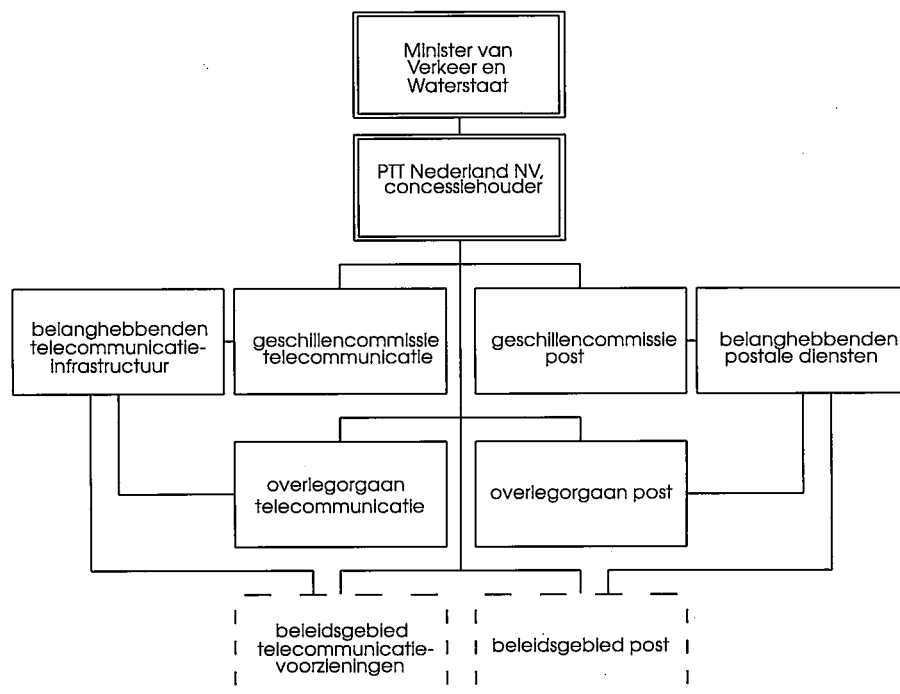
Minister van Verkeer en Waterstaat

PTT Nederland NV, concessiehouder

belanghebbenden telecommunicatie-infrastructuur

geschillencommissie telecommunicatie

geschillencommissie post

belanghebbenden postale diensten

overlegorgaan telecommunicatie

overlegorgaan post

beleidsgebied telecommunicatie-voorzieningen

beleidsgebied post